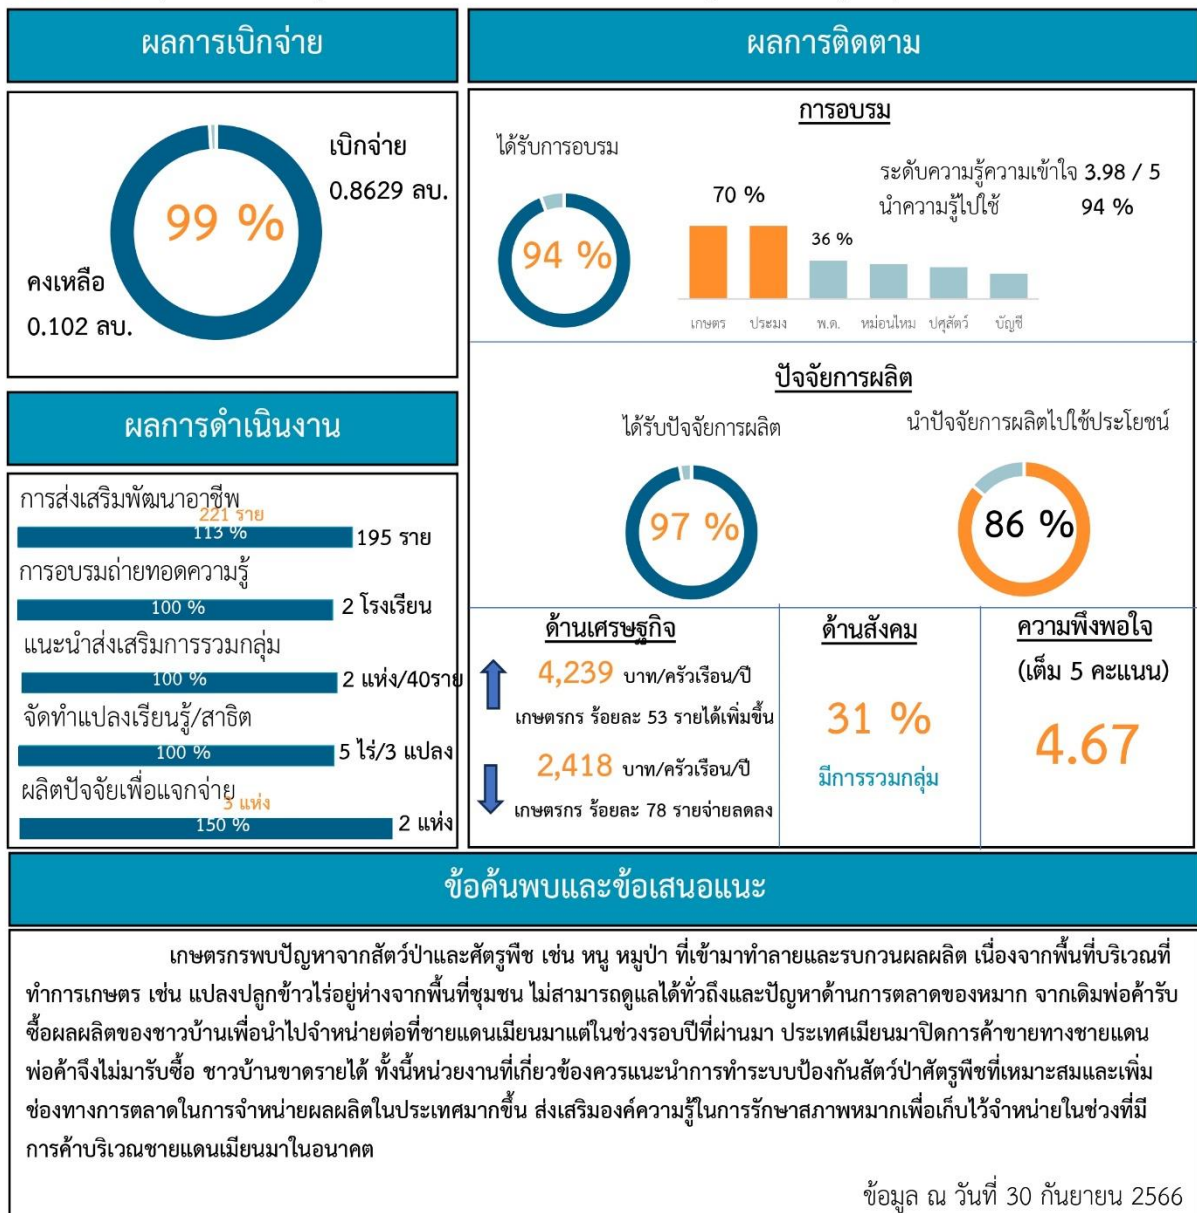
ผลการเบิกจ่าย

99 %

เบิกจ่าย
0.8629 ลบ.

คงเหลือ
0.102 ลบ.

ผลการติดตาม

การอบรม

ได้รับการอบรม

94 %

70 %

36 %

เกษตร ประมง พ.ด. หม่อนไหม ปศุสัตว์ บัญชี

ระดับความรู้ความเข้าใจ 3.98 / 5
นำความรู้ไปใช้ 94 %

ผลการดำเนินงาน

การส่งเสริมพัฒนาอาชีพ
221 ราย
113 %
195 ราย

การอบรมถ่ายทอดความรู้
100 %
2 โรงเรียน

แนะนำส่งเสริมการรวมกลุ่ม
100 %
2 แห่ง/40ราย

จัดทำแปลงเรียนรู้/สาธิต
100 %
5 ไร่/3 แปลง

ผลิตปัจจัยเพื่อแจกจ่าย
3 แห่ง
150 %
2 แห่ง

ปัจจัยการผลิต

ได้รับปัจจัยการผลิต

97 %

นำปัจจัยการผลิตไปใช้ประโยชน์

86 %

ด้านเศรษฐกิจ

4,239 บาท/ครัวเรือน/ปี
เกษตรกร ร้อยละ 53 รายได้เพิ่มขึ้น

2,418 บาท/ครัวเรือน/ปี
เกษตรกร ร้อยละ 78 รายจ่ายลดลง

ด้านสังคม

31 %
มีการรวมกลุ่ม

ความพึงพอใจ
(เต็ม 5 คะแนน)

4.67

ข้อค้นพบและข้อเสนอแนะ

เกษตรกรพบปัญหาจากสัตว์ป่าและศัตรูพืช เช่น หนู หมูป่า ที่เข้ามาทำลายและรบกวนผลผลิต เนื่องจากพื้นที่บริเวณที่ทำการเกษตร เช่น แปลงปลูกข้าวไร่อยู่ห่างจากพื้นที่ชุมชน ไม่สามารถดูแลได้ทั่วถึงและปัญหาด้านการตลาดของหมาก จากเดิมพ่อค้ารับซื้อผลผลิตของชาวบ้านเพื่อนำไปจำหน่ายต่อที่ชายแดนเมียนมาแต่ในช่วงรอบปีที่ผ่านมา ประเทศเมียนมาปิดการค้าขายทางชายแดน พ่อค้าจึงไม่มารับซื้อ ชาวบ้านขาดรายได้ ทั้งนี้หน่วยงานที่เกี่ยวข้องควรแนะนำการทำระบบป้องกันสัตว์ป่าศัตรูพืชที่เหมาะสมและเพิ่มช่องทางการตลาดในการจำหน่ายผลผลิตในประเทศมากขึ้น ส่งเสริมองค์ความรู้ในการรักษาสภาพหมากเพื่อเก็บไว้จำหน่ายในช่วงที่มีการค้าบริเวณชายแดนเมียนมาในอนาคต

ข้อมูล ณ วันที่ 30 กันยายน 2566